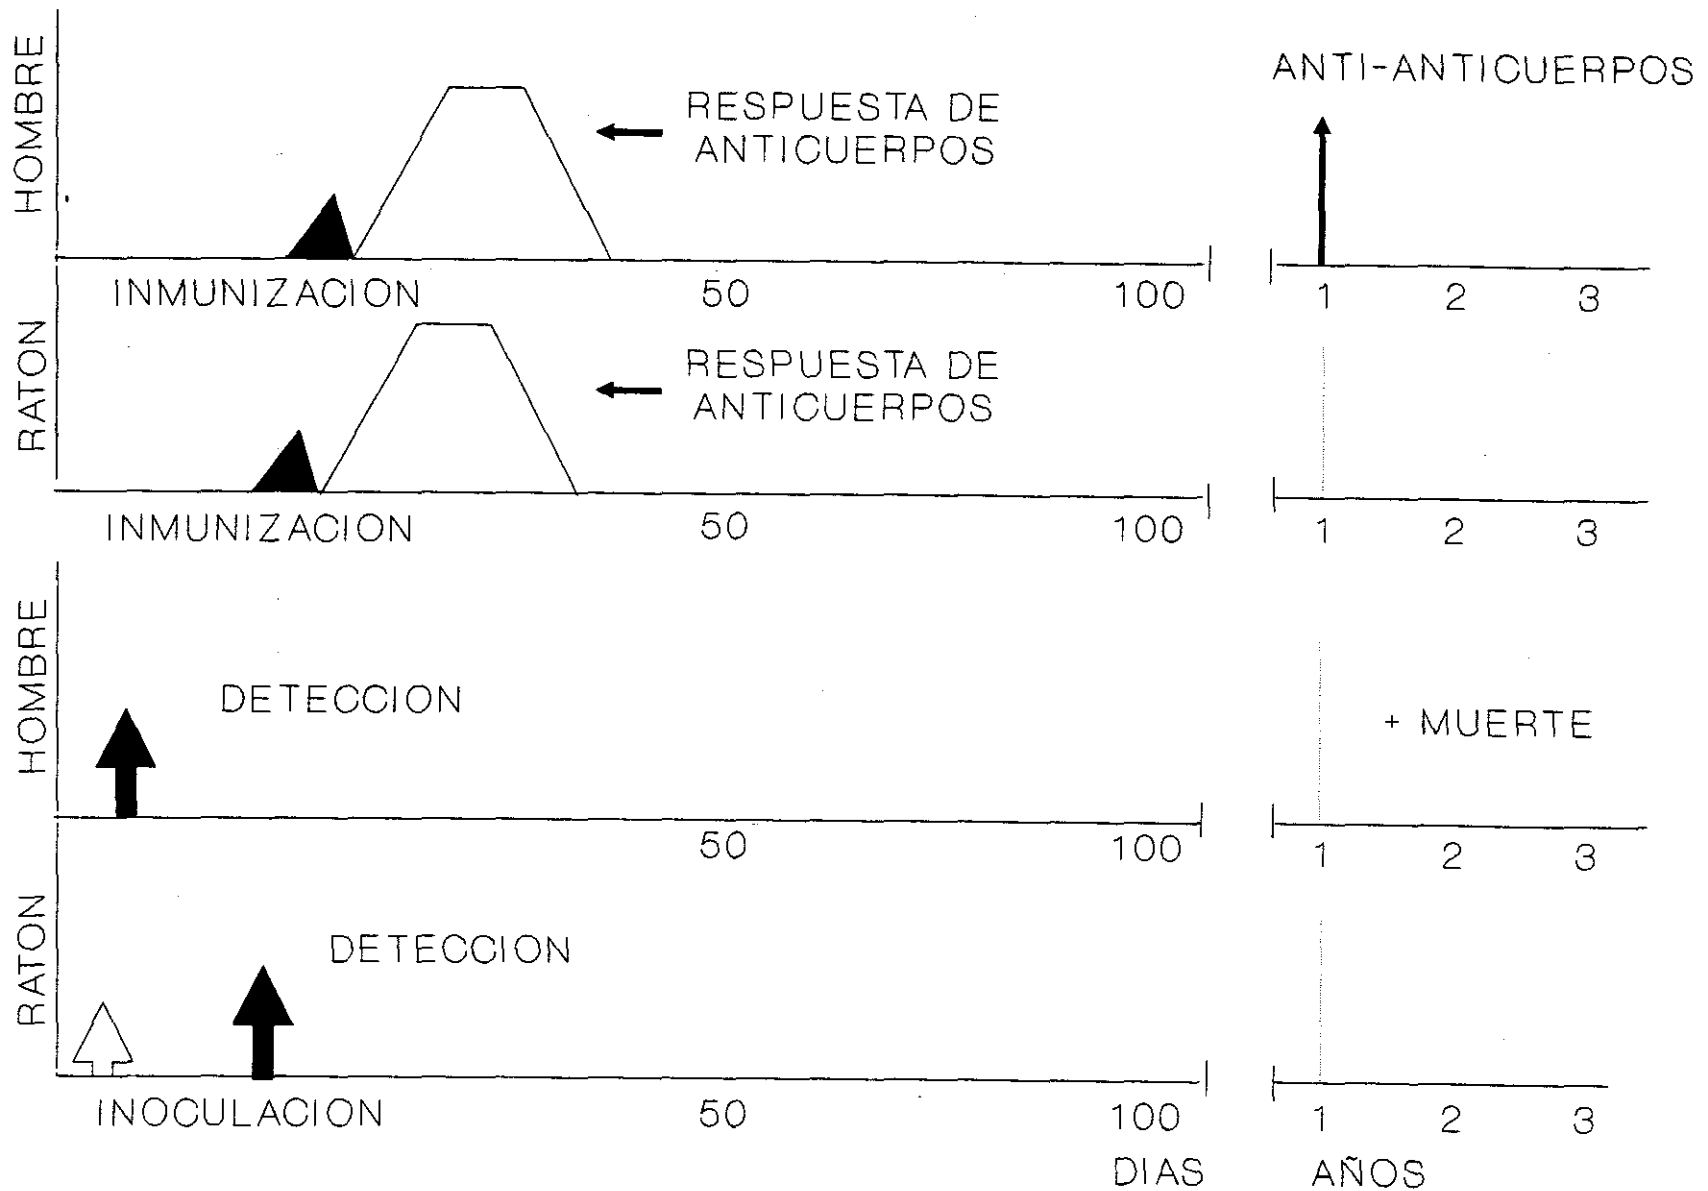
HOMBRE

RESPUESTA DE ANTICUERPOS

ANTI-ANTICUERPOS

INMUNIZACION 50 100

1 2 3

RATON

RESPUESTA DE ANTICUERPOS

INMUNIZACION 50 100

1 2 3

HOMBRE

DETECCION

+ MUERTE

50 100

1 2 3

RATON

DETECCION

INOCULACION 50 100

1 2 3

DIAS AÑOS